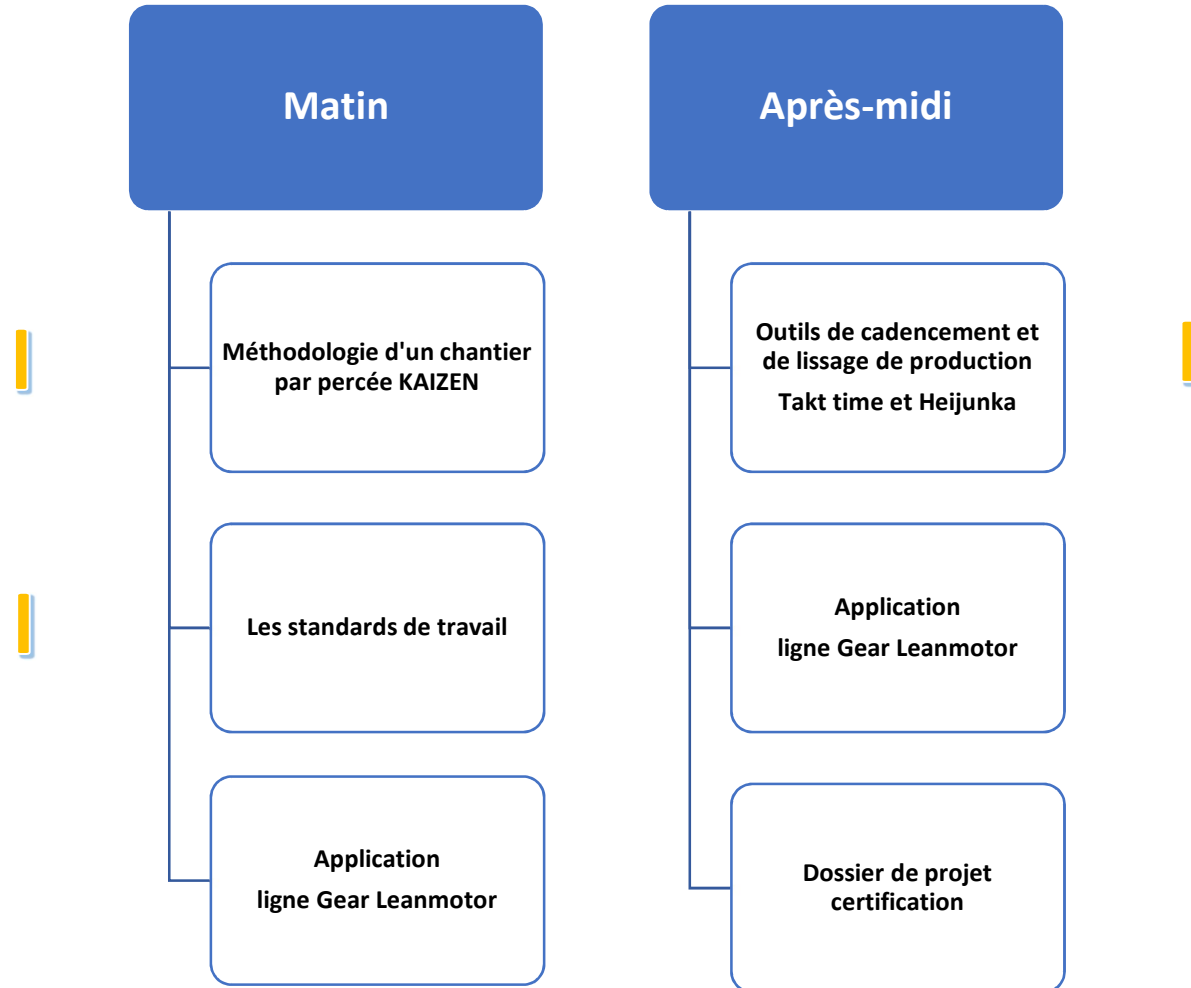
Matin

Méthodologie d'un chantier par percée KAIZEN

Les standards de travail

Application
ligne Gear Leanmotor

Après-midi

Outils de cadencement et de lissage de production
Takt time et Heijunka

Application
ligne Gear Leanmotor

Dossier de projet certification